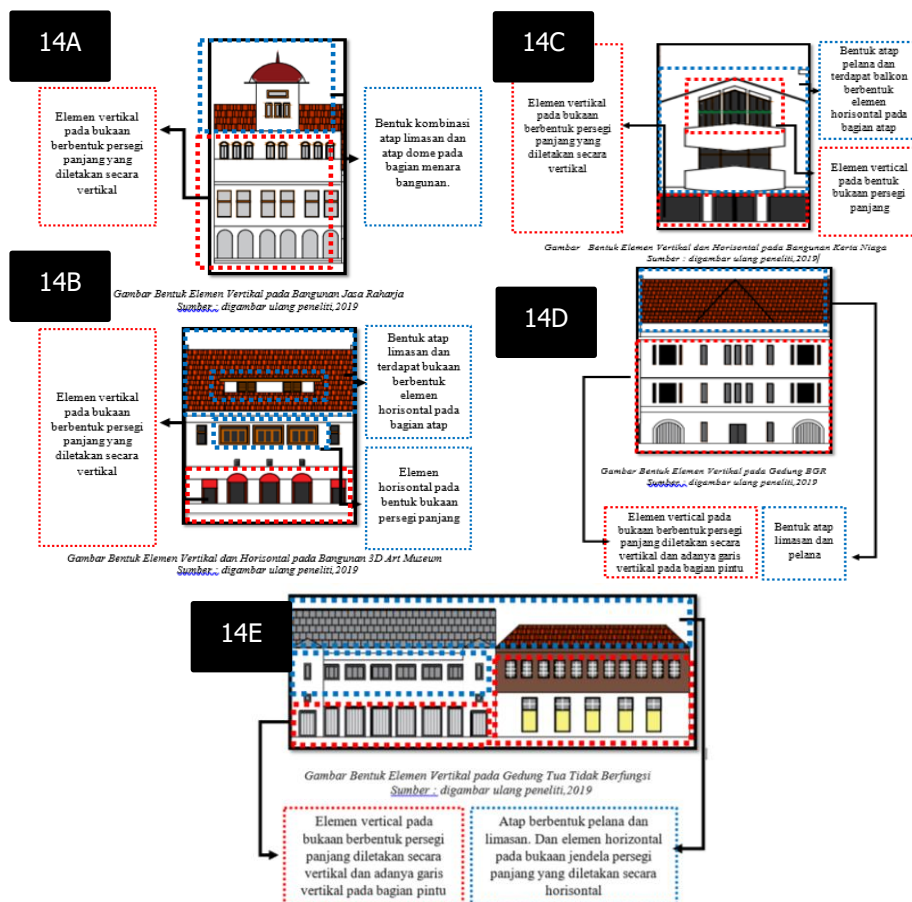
14A

Elemen vertikal pada bukaan berbentuk persegi panjang yang diletakan secara vertikal

Bentuk kombinasi atap limasan dan atap dome pada bagian menara bangunan.

Gambar Bentuk Elemen Vertikal pada Bangunan Jasa Raharja
Sumber : digambar ulang peneliti,2019

14B

Elemen vertikal pada bukaan berbentuk persegi panjang yang diletakan secara vertikal

Bentuk atap limasan dan terdapat bukaan berbentuk elemen horisontal pada bagian atap

Elemen horisontal pada bentuk bukaan persegi panjang

Gambar Bentuk Elemen Vertikal dan Horisontal pada Bangunan 3D Art Museum
Sumber : digambar ulang peneliti,2019

14C

Elemen vertikal pada bukaan berbentuk persegi panjang yang diletakan secara vertikal

Bentuk atap pelana dan terdapat balkon berbentuk elemen horisontal pada bagian atap

Elemen vertical pada bentuk bukaan persegi panjang

Gambar Bentuk Elemen Vertikal dan Horisontal pada Bangunan Kerta Niaga
Sumber : digambar ulang peneliti,2019

14D

Gambar Bentuk Elemen Vertikal pada Gedung BGR
Sumber : digambar ulang peneliti,2019

Elemen vertical pada bukaan berbentuk persegi panjang diletakan secara vertikal dan adanya garis vertikal pada bagian pintu

Bentuk atap limasan dan pelana

14E

Gambar Bentuk Elemen Vertikal pada Gedung Tua Tidak Berfungsi
Sumber : digambar ulang peneliti,2019

Elemen vertical pada bukaan berbentuk persegi panjang diletakan secara vertikal dan adanya garis vertikal pada bagian pintu

Atap berbentuk pelana dan limasan. Dan elemen horizontal pada bukaan jendela persegi panjang yang diletakan secara horisontal